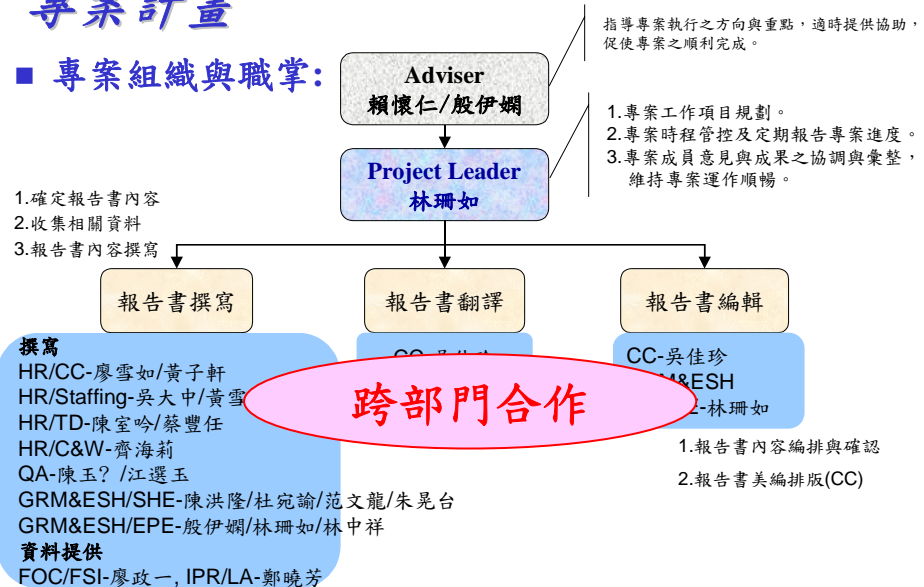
專案計畫

■ 專案組織與職掌:

Adviser
賴懷仁/殷伊嫻

指導專案執行之方向與重點，適時提供協助，促使專案之順利完成。

Project Leader
林珊如

1.專案工作項目規劃。
2.專案時程管控及定期報告專案進度。
3.專案成員意見與成果之協調與彙整，維持專案運作順暢。

1.確定報告書內容
2.收集相關資料
3.報告書內容撰寫

報告書撰寫

報告書翻譯

報告書編輯

撰寫
HR/CC-廖雪如/黃子軒
HR/Staffing-吳大中/黃雪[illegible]
HR/TD-陳室吟/蔡豐任
HR/C&W-齊海莉
QA-陳玉?/江選玉
GRM&ESH/SHE-陳洪隆/杜宛諭/范文龍/朱晃台
GRM&ESH/EPE-殷伊嫻/林珊如/林中祥
資料提供
FOC/FSI-廖政一, IPR/LA-鄭曉芳

CC-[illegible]

跨部門合作

CC-吳佳珍
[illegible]M&ESH
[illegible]-林珊如

1.報告書內容編排與確認
2.報告書美編排版(CC)